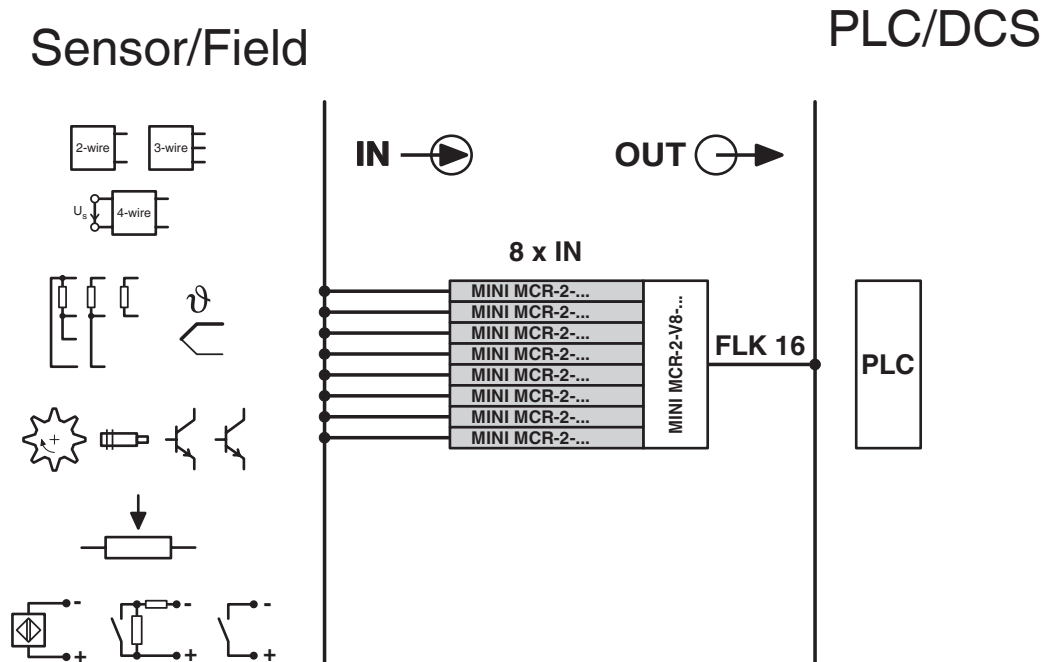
Sensor/Field

PLC/DCS

2-wire 3-wire

$U_s$ 4-wire

$\vartheta$

IN

OUT

8 x IN

MINI MCR-2-...
MINI MCR-2-...
MINI MCR-2-...
MINI MCR-2-...
MINI MCR-2-...
MINI MCR-2-...
MINI MCR-2-...
MINI MCR-2-...

MINI MCR-2-V8-...

FLK 16

PLC

-
+
-
+
-
+